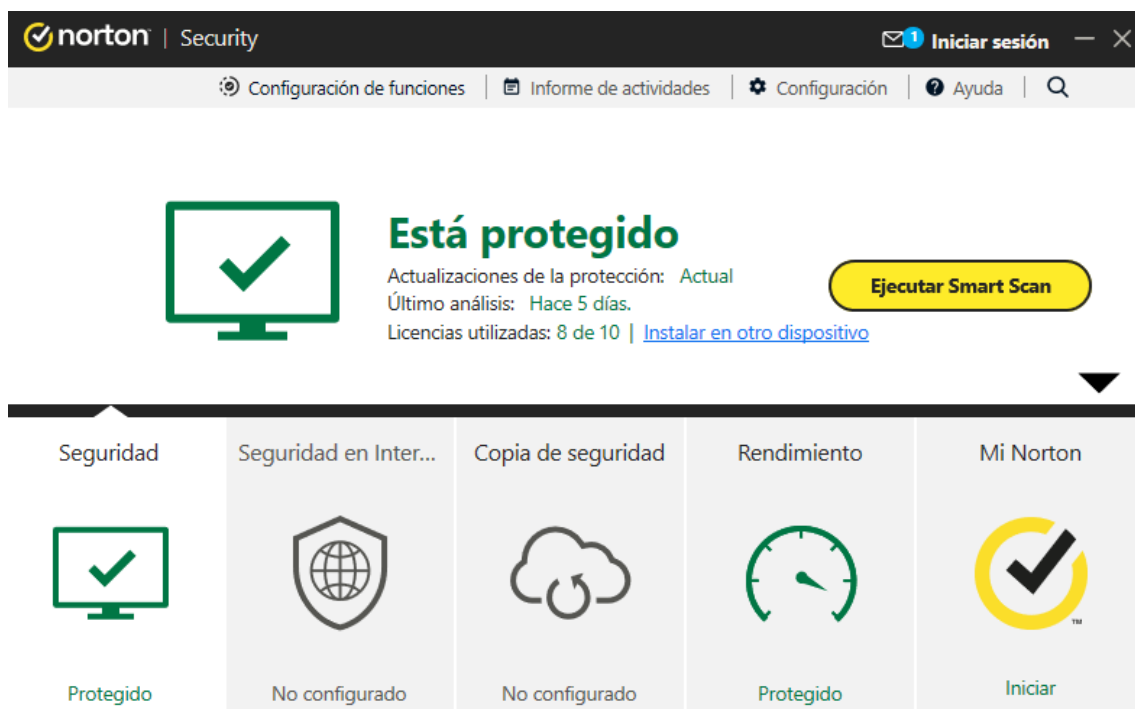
norton | Security

1 Iniciar sesión

Configuración de funciones | Informe de actividades | Configuración | Ayuda |

Está protegido

Actualizaciones de la protección: Actual
Último análisis: Hace 5 días.
Licencias utilizadas: 8 de 10 | Instalar en otro dispositivo

Ejecutar Smart Scan

Seguridad
Protegido

Seguridad en Inter...
No configurado

Copia de seguridad
No configurado

Rendimiento
Protegido

Mi Norton
™
Iniciar